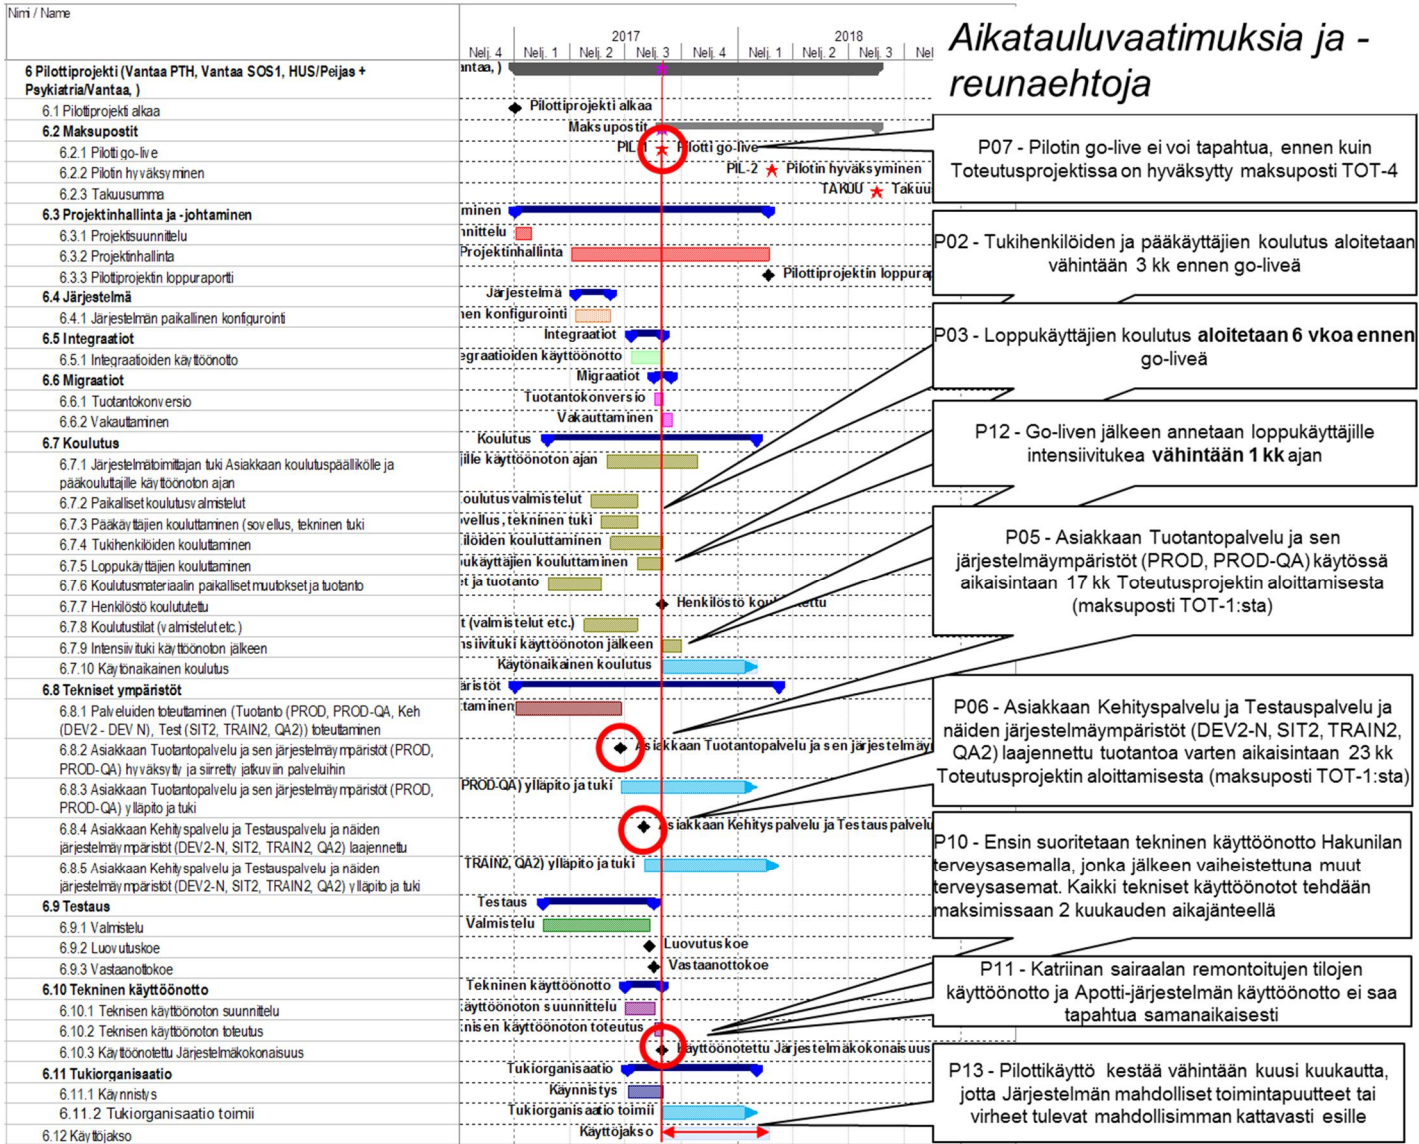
Nimi / Name

2017 2018
Nelj. 4 Nelj. 1 Nelj. 2 Nelj. 3 Nelj. 4 Nelj. 1 Nelj. 2 Nelj. 3 Nel

Aikatauluvaatimuksia ja -reunaehtoja

6 Pilottiprojekti (Vantaa PTH, Vantaa SOS1, HUS/Peijas + Psykiatria/Vantaa, )
6.1 Pilottiprojekti alkaa
6.2 Maksupostit
6.2.1 Pilotti go-live
6.2.2 Pilotin hyväksyminen
6.2.3 Takuusumma
6.3 Projektinhallinta ja -johtaminen
6.3.1 Projektisuunnittelu
6.3.2 Projektinhallinta
6.3.3 Pilottiprojektin loppuraportti
6.4 Järjestelmä
6.4.1 Järjestelmän paikallinen konfigurointi
6.5 Integraatiot
6.5.1 Integraatioiden käyttöönotto
6.6 Migraatiot
6.6.1 Tuotantokonversio
6.6.2 Vakauttaminen
6.7 Koulutus
6.7.1 Järjestelmätoimittajan tuki Asiakkaan koulutuspäällikölle ja pääkouluttajille käyttöönoton ajan
6.7.2 Paikalliset koulutusvalmistelut
6.7.3 Pääkäyttäjien kouluttaminen (sovellus, tekninen tuki
6.7.4 Tukihenkilöiden kouluttaminen
6.7.5 Loppukäyttäjien kouluttaminen
6.7.6 Koulutusmateriaalin paikalliset muutokset ja tuotanto
6.7.7 Henkilöstö koulutettu
6.7.8 Koulutustilat (valmistelut etc.)
6.7.9 Intensiivituki käyttöönoton jälkeen
6.7.10 Käytönaikainen koulutus
6.8 Tekniset ympäristöt
6.8.1 Palveluiden toteuttaminen (Tuotanto (PROD, PROD-QA, Keh (DEV2 - DEV N), Test (SIT2, TRAIN2, QA2)) toteuttaminen
6.8.2 Asiakkaan Tuotantopalvelu ja sen järjestelmäympäristöt (PROD, PROD-QA) hyväksytty ja siirretty jatkuviin palveluihin
6.8.3 Asiakkaan Tuotantopalvelu ja sen järjestelmäympäristöt (PROD, PROD-QA) ylläpito ja tuki
6.8.4 Asiakkaan Kehityspalvelu ja Testauspalvelu ja näiden järjestelmäympäristöt (DEV2-N, SIT2, TRAIN2, QA2) laajennettu
6.8.5 Asiakkaan Kehityspalvelu ja Testauspalvelu ja näiden järjestelmäympäristöt (DEV2-N, SIT2, TRAIN2, QA2) ylläpito ja tuki
6.9 Testaus
6.9.1 Valmistelu
6.9.2 Luovutuskoe
6.9.3 Vastaanottokoe
6.10 Tekninen käyttöönotto
6.10.1 Teknisen käyttöönoton suunnittelu
6.10.2 Teknisen käyttöönoton toteutus
6.10.3 Käyttöönotettu Järjestelmäkokonaisuus
6.11 Tukiorganisaatio
6.11.1 Käynnistys
6.11.2 Tukiorganisaatio toimii
6.12 Käyttöjakso

ntaa, )
Pilottiprojekti alkaa
Maksupostit
PIL-1 Pilotti go-live
PIL-2 Pilotin hyväksyminen
TAKUU Takuu
minen
nnittelu
Projektinhallinta
Pilottiprojektin loppura
Järjestelmä
nen konfigurointi
Integraatiot
egraatioiden käyttöönotto
Migraatiot
Tuotantokonversio
Vakauttaminen
Koulutus
ille käyttöönoton ajan
oulutusvalmistelut
vellus, tekninen tuki
ilöiden kouluttaminen
ukäyttäjien kouluttaminen
t ja tuotanto
Henkilöstö kou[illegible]ettu
t (valmistelut etc.)
nsiivituki käyttöönoton jälkeen
Käytönaikainen koulutus
äristöt
taminen
Asiakkaan Tuotantopalvelu ja sen järjestelmäy
PROD-QA) ylläpito ja tuki
Asiakkaan Kehityspalvelu ja Testauspalvelu
TRAIN2, QA2) ylläpito ja tuki
Testaus
Valmistelu
Luovutuskoe
Vastaanottokoe
Tekninen käyttöönotto
käyttöönoton suunnittelu
nisen käyttöönoton toteutus
Käyttöönotettu Järjestelmäkokonaisuus
Tukiorganisaatio
Käynnistys
Tukiorganisaatio toimii
Käyttöjakso

P07 - Pilotin go-live ei voi tapahtua, ennen kuin Toteutusprojektissa on hyväksytty maksuposti TOT-4

P02 - Tukihenkilöiden ja pääkäyttäjien koulutus aloitetaan vähintään 3 kk ennen go-liveä

P03 - Loppukäyttäjien koulutus **aloitetaan 6 vkoa ennen** go-liveä

P12 - Go-liven jälkeen annetaan loppukäyttäjille intensiivitukea **vähintään 1 kk** ajan

P05 - Asiakkaan Tuotantopalvelu ja sen järjestelmäympäristöt (PROD, PROD-QA) käytössä aikaisintaan 17 kk Toteutusprojektin aloittamisesta (maksuposti TOT-1:sta)

P06 - Asiakkaan Kehityspalvelu ja Testauspalvelu ja näiden järjestelmäympäristöt (DEV2-N, SIT2, TRAIN2, QA2) laajennettu tuotantoa varten aikaisintaan 23 kk Toteutusprojektin aloittamisesta (maksuposti TOT-1:sta)

P10 - Ensin suoritetaan tekninen käyttöönotto Hakunilan terveysasemalla, jonka jälkeen vaiheistettuna muut terveysasemat. Kaikki tekniset käyttöönotot tehdään maksimissaan 2 kuukauden aikajänteellä

P11 - Katriinan sairaalan remontoitujen tilojen käyttöönotto ja Apotti-järjestelmän käyttöönotto ei saa tapahtua samanaikaisesti

P13 - Pilottikäyttö kestää vähintään kuusi kuukautta, jotta Järjestelmän mahdolliset toimintapuutteet tai virheet tulevat mahdollisimman kattavasti esille